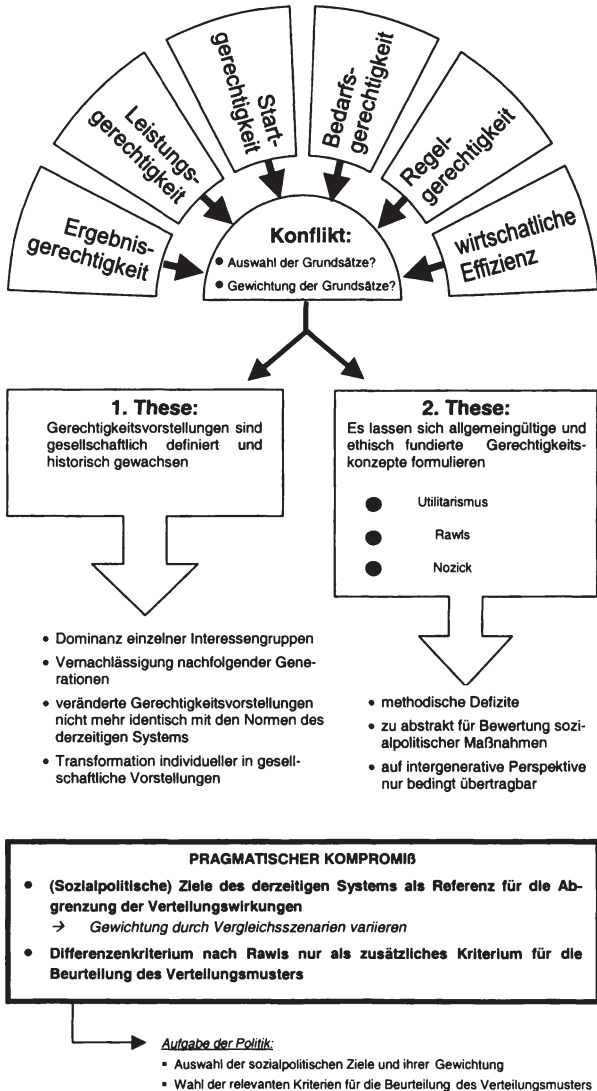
Ergebnisgerechtigkeit

Leistungsgerechtigkeit

Startgerechtigkeit

Bedarfsgerechtigkeit

Regelgerechtigkeit

wirtschaftliche Effizienz

Konflikt:
• Auswahl der Grundsätze?
• Gewichtung der Grundsätze?

1. These:
Gerechtigkeitsvorstellungen sind gesellschaftlich definiert und historisch gewachsen

2. These:
Es lassen sich allgemeingültige und ethisch fundierte Gerechtigkeitskonzepte formulieren

Utilitarismus

Rawls

Nozick

• Dominanz einzelner Interessengruppen
• Vernachlässigung nachfolgender Generationen
• veränderte Gerechtigkeitsvorstellungen nicht mehr identisch mit den Normen des derzeitigen Systems
• Transformation individueller in gesellschaftliche Vorstellungen

• methodische Defizite
• zu abstrakt für Bewertung sozialpolitischer Maßnahmen
• auf intergenerative Perspektive nur bedingt übertragbar

PRAGMATISCHER KOMPROMIß
• (Sozialpolitische) Ziele des derzeitigen Systems als Referenz für die Abgrenzung der Verteilungswirkungen
→ Gewichtung durch Vergleichsszenarien variieren
• Differenzenkriterium nach Rawls nur als zusätzliches Kriterium für die Beurteilung des Verteilungsmusters

Aufgabe der Politik:
• Auswahl der sozialpolitischen Ziele und ihrer Gewichtung
• Wahl der relevanten Kriterien für die Beurteilung des Verteilungsmusters